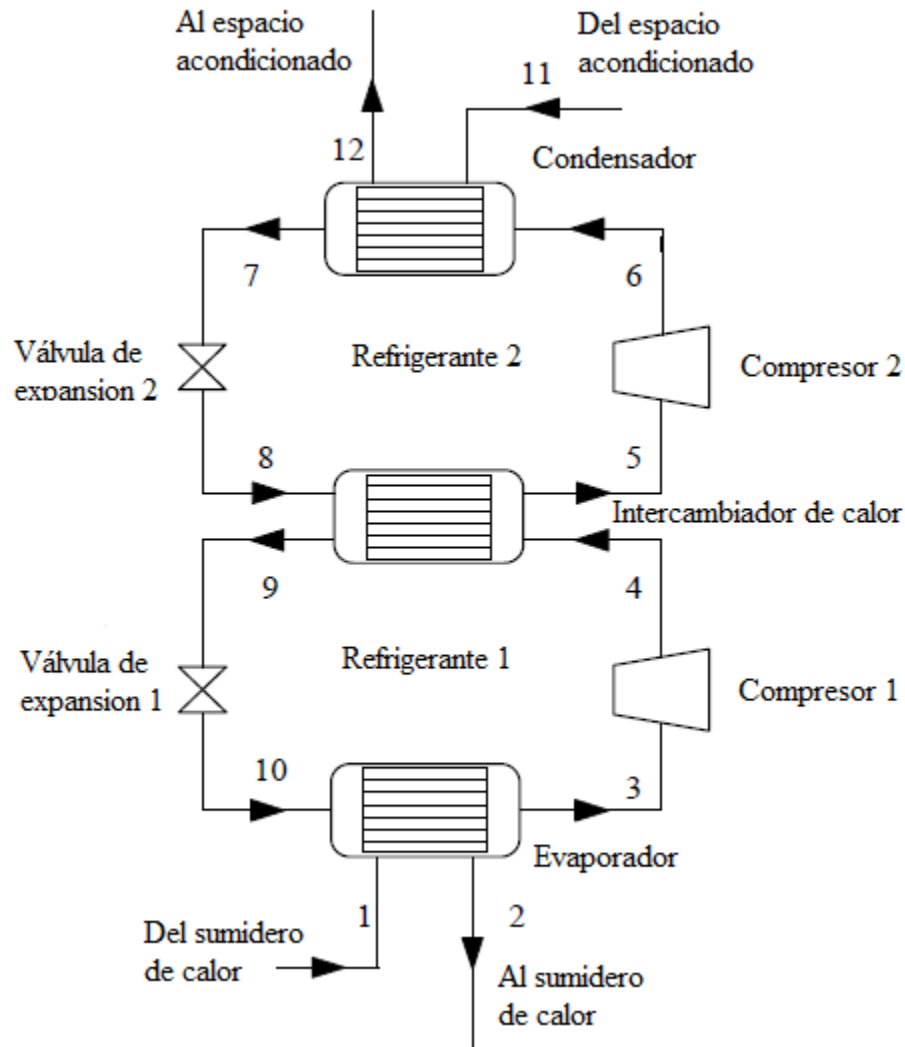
Al espacio acondicionado

Del espacio acondicionado

11

12

Condensador

7

6

Válvula de expansion 2

Refrigerante 2

Compresor 2

8

5

Intercambiador de calor

9

4

Válvula de expansion 1

Refrigerante 1

Compresor 1

10

3

Evaporador

1

2

Del sumidero de calor

Al sumidero de calor